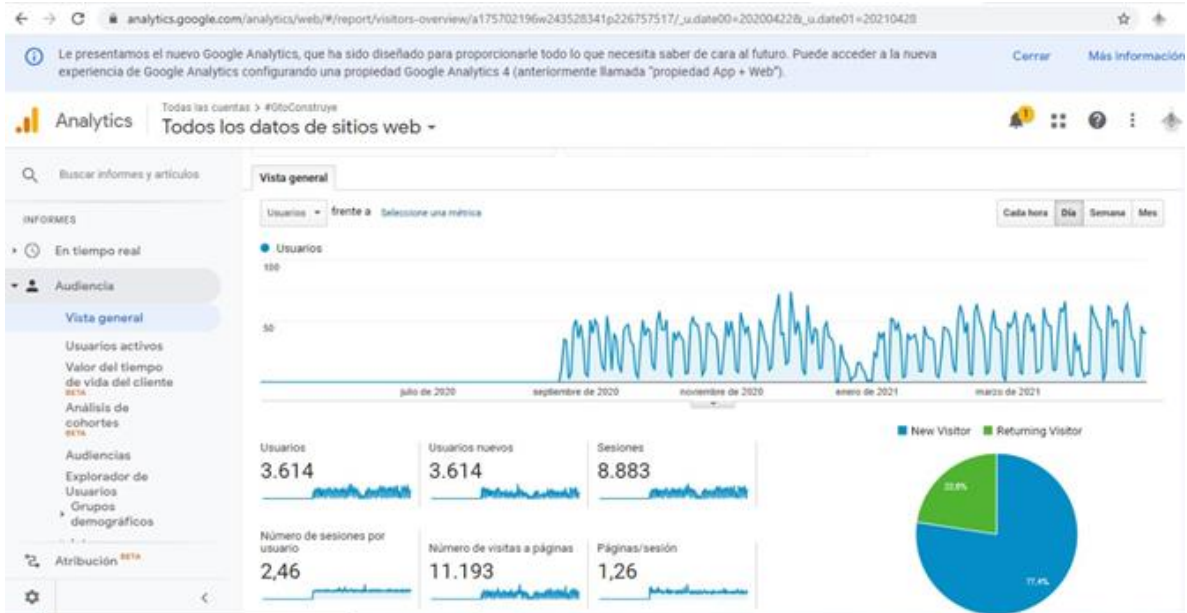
analytics.google.com/analytics/web/#/report/visitors-overview/a175702196w243528341p226757517/_u.date00=20200428&_u.date01=20210428

Le presentamos el nuevo Google Analytics, que ha sido diseñado para proporcionarle todo lo que necesita saber de cara al futuro. Puede acceder a la nueva experiencia de Google Analytics configurando una propiedad Google Analytics 4 (anteriormente llamada "propiedad App + Web").

Cerrar

Más información

Analytics

Todas las cuentas > #GtoConstruye

Todos los datos de sitios web

Buscar informes y artículos

INFORMES

En tiempo real

Audiencia

Vista general

Usuarios activos

Valor del tiempo de vida del cliente BETA

Análisis de cohortes BETA

Audiencias

Explorador de Usuarios

Grupos demográficos

Atribución BETA

Vista general

Usuarios frente a Seleccione una métrica

Cada hora Día Semana Mes

Usuarios

100

50

julio de 2020 septiembre de 2020 noviembre de 2020 enero de 2021 marzo de 2021

Usuarios
3.614

Usuarios nuevos
3.614

Sesiones
8.883

Número de sesiones por usuario
2,46

Número de visitas a páginas
11.193

Páginas/sesión
1,26

New Visitor Returning Visitor

22,6%

77,4%